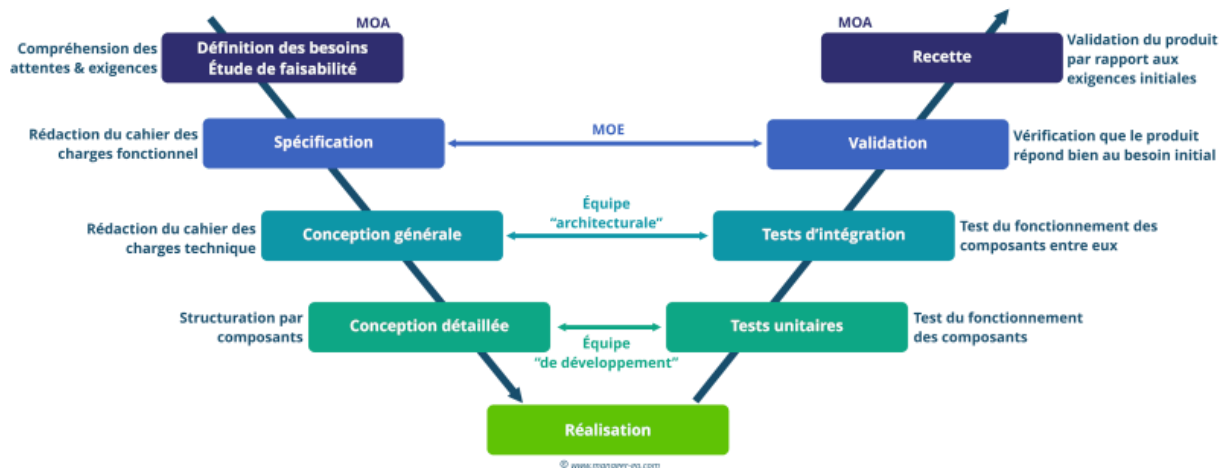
MOA

Compréhension des attentes & exigences

Définition des besoins
Étude de faisabilité

MOA

Recette

Validation du produit par rapport aux exigences initiales

Rédaction du cahier des charges fonctionnel

Spécification

MOE

Validation

Vérification que le produit répond bien au besoin initial

Équipe "architecturale"

Rédaction du cahier des charges technique

Conception générale

Tests d'intégration

Test du fonctionnement des composants entre eux

Structuration par composants

Conception détaillée

Équipe "de développement"

Tests unitaires

Test du fonctionnement des composants

Réalisation

© www.manager-go.com